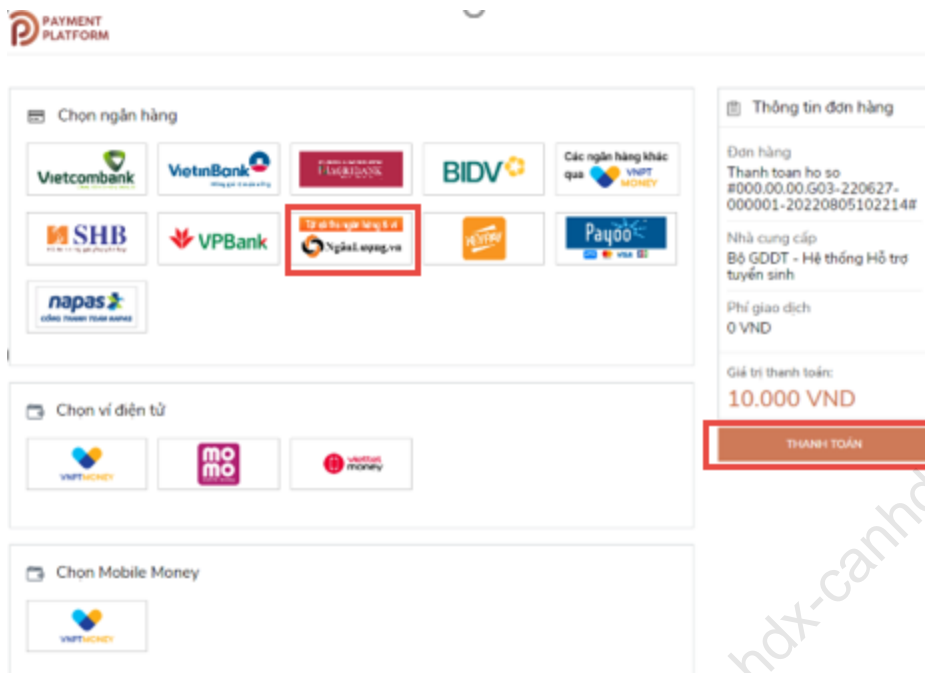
PAYMENT PLATFORM

Chọn ngân hàng

Vietcombank
VietinBank
AGRIBANK
BIDV
Các ngân hàng khác qua VNPT MONEY
SHB
VPBank
Tất cả thẻ ngân hàng & ví
NgânLượng.vn
Payoo
napas
CỔNG THANH TOÁN NAPAS

Chọn ví điện tử

VNPT MONEY
mo mo
viettel money

Chọn Mobile Money

VNPT MONEY

Thông tin đơn hàng

Đơn hàng
Thanh toan ho so #000.00.00.G03-220627-000001-20220805102214#

Nhà cung cấp
Bộ GDĐT - Hệ thống Hỗ trợ tuyển sinh

Phí giao dịch
0 VND

Giá trị thanh toán:
10.000 VND

THANH TOÁN

hdx-canh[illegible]